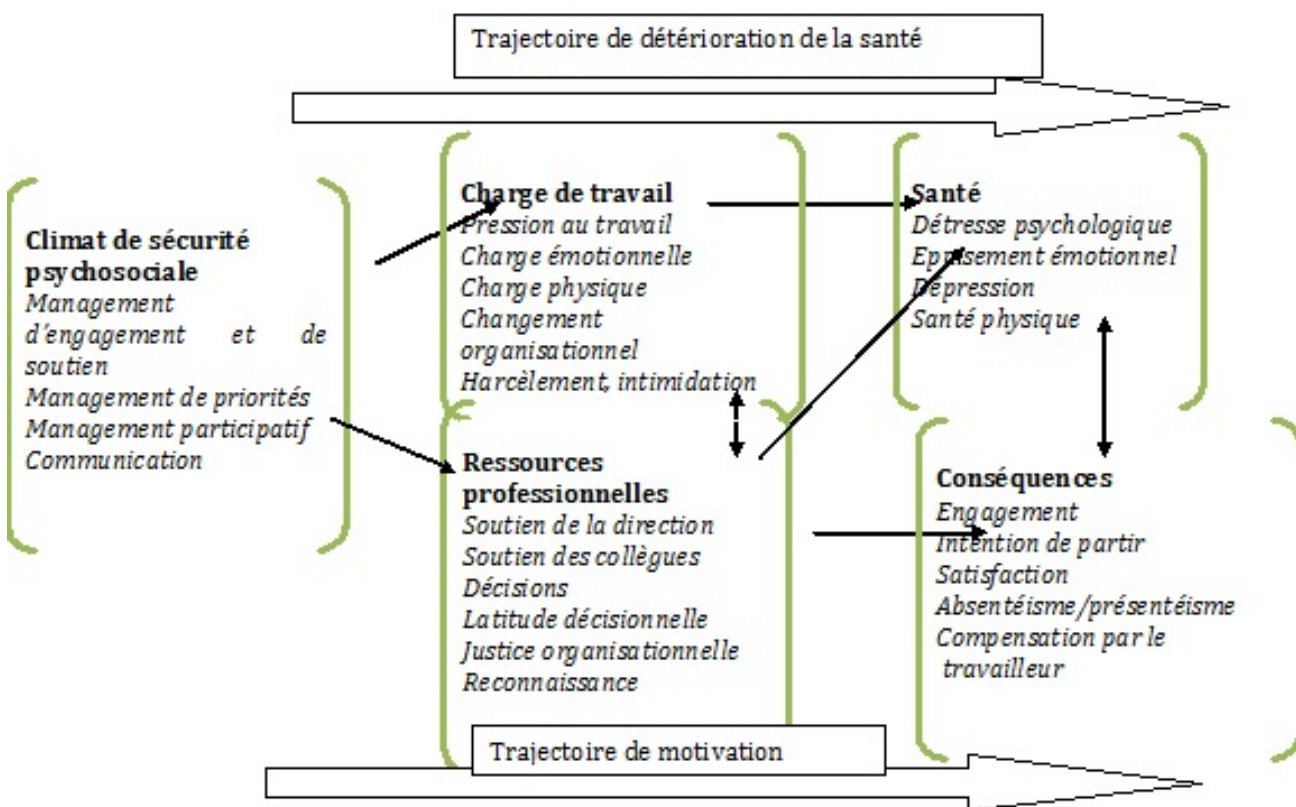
Trajectoire de détérioration de la santé

Climat de sécurité psychosociale
Management d'engagement et de soutien
Management de priorités
Management participatif
Communication

Charge de travail
Pression au travail
Charge émotionnelle
Charge physique
Changement organisationnel
Harcèlement, intimidation

Ressources professionnelles
Soutien de la direction
Soutien des collègues
Décisions
Latitude décisionnelle
Justice organisationnelle
Reconnaissance

Santé
Détresse psychologique
Epuisement émotionnel
Dépression
Santé physique

Conséquences
Engagement
Intention de partir
Satisfaction
Absentéisme/présentéisme
Compensation par le travailleur

Trajectoire de motivation